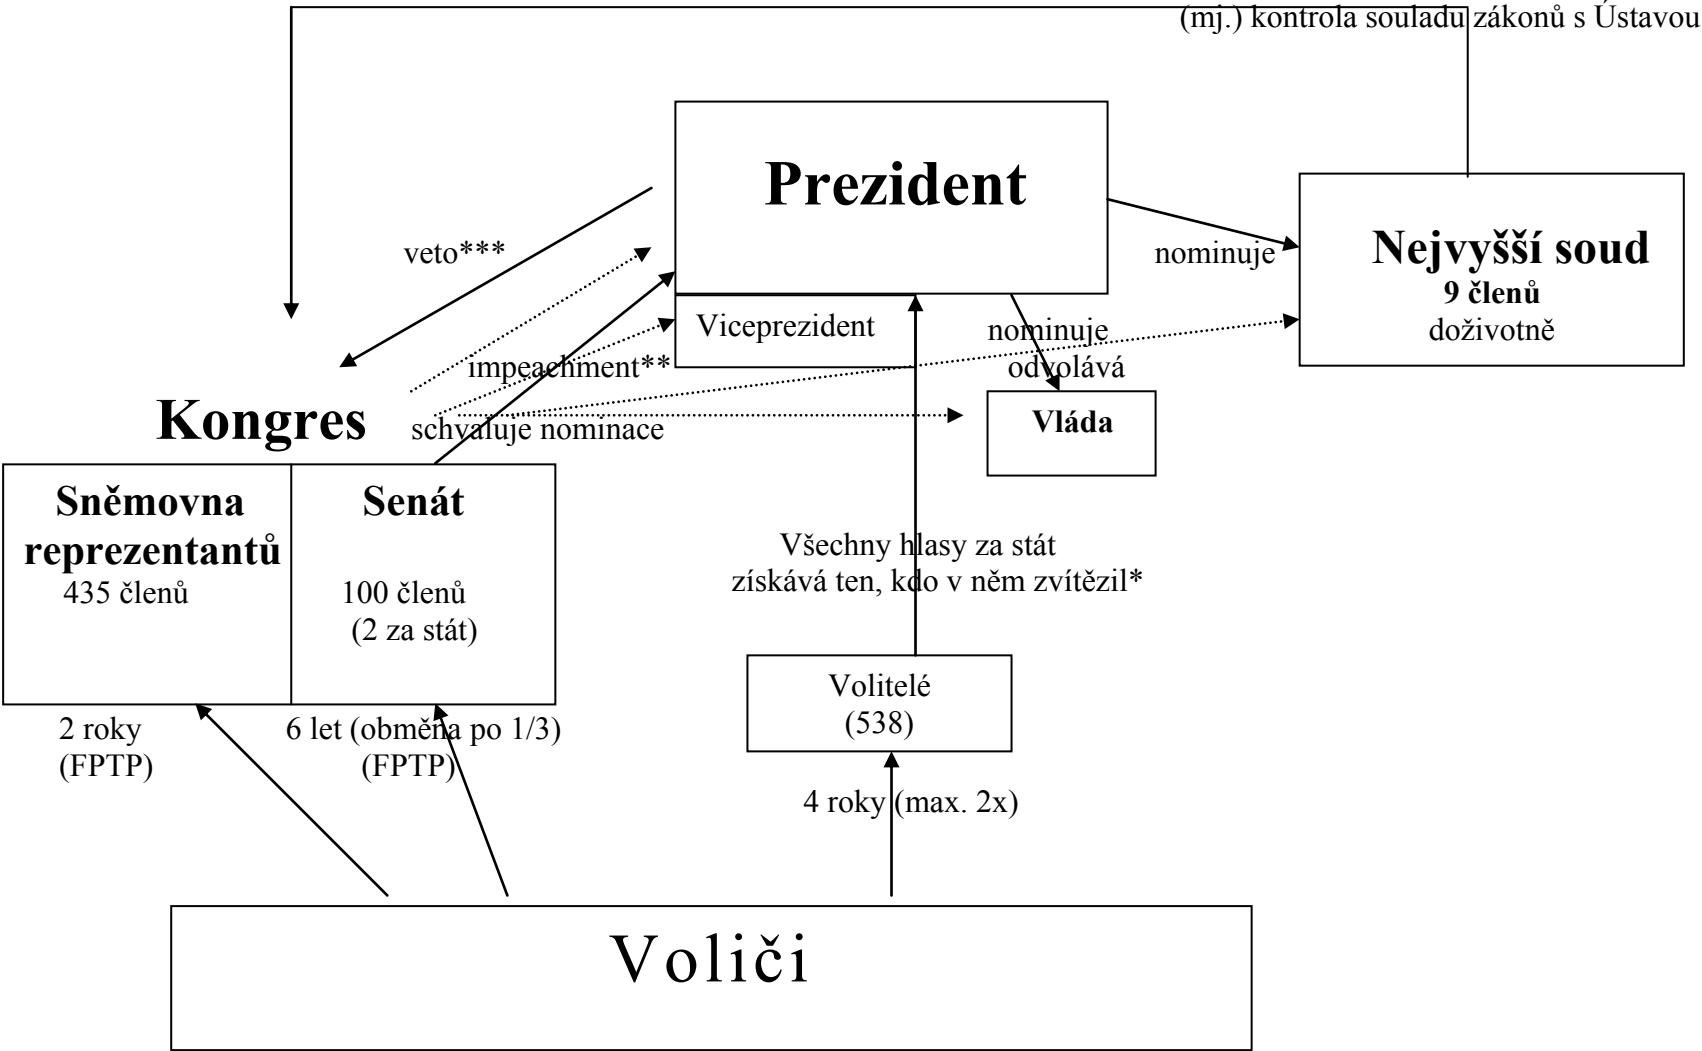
(mj.) kontrola souladu zákonů s Ústavou

Prezident

veto***

nominuje

Nejvyšší soud
9 členů
doživotně

Viceprezident

nominuje
odvolává

impeachment**

Kongres

schvaluje nominace

Vláda

Sněmovna reprezentantů
435 členů

Senát
100 členů
(2 za stát)

Všechny hlasy za stát získává ten, kdo v něm zvítězil*

Volitelé
(538)

2 roky
(FPTP)

6 let (obměna po 1/3)
(FPTP)

4 roky (max. 2x)

Voliči